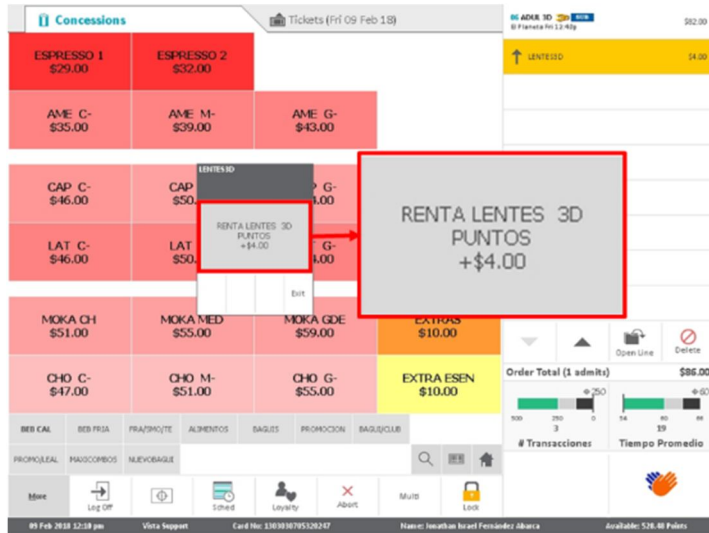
Concessions

Tickets (Fri 09 Feb 18)

ESPRESSO 1
$29.00

ESPRESSO 2
$32.00

AME C-
$35.00

AME M-
$39.00

AME G-
$43.00

CAP C-
$46.00

CAP
$50.

P G-
.00

LAT C-
$46.00

LAT
$50.

.00

LENTES3D

RENTA LENTES 3D
PUNTOS
+$4.00

Exit

RENTA LENTES 3D
PUNTOS
+$4.00

MOKA CH
$51.00

MOKA MED
$55.00

MOKA GDE
$59.00

EXTRAS
$10.00

CHO C-
$47.00

CHO M-
$51.00

CHO G-
$55.00

EXTRA ESEN
$10.00

BEB CAL | BEB FRIA | FRA/SMO/TE | ALIMENTOS | BAGUIS | PROMOCION | BAGUIS/CLUB

PROMO/LEAL | MAXICOMBOS | NUEVOBAGUE

More | Log Off | Sched | Loyalty | Abort | Multi | Lock

06 ADUL 3D
El Planeta Fri 13:40p
$82.00

LENTES3D
$4.00

Open Line | Delete

Order Total (1 admits)
$86.00

250
500 | 250 | 0
3
# Transacciones

60
54 | 60 | 80
19
Tiempo Promedio

09 Feb 2018 12:10 pm | Vista Support | Card No: 1303030705320247 | Name: Jonathan Israel Fernández Abarca | Available: 520.40 Points